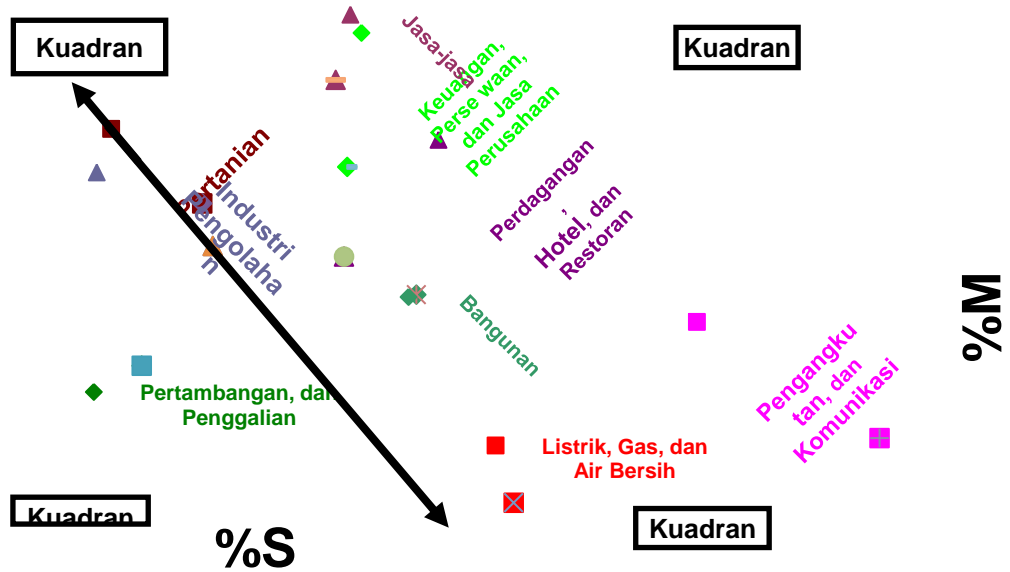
Kuadran

Kuadran

Jasa-jasa

Keuangan, Persewaan, dan Jasa Perusahaan

Pertanian

Industri Pengolahan

Perdagangan, Hotel, dan Restoran

Bangunan

%M

Pertambangan, dan Penggalian

Pengangkutan, dan Komunikasi

Listrik, Gas, dan Air Bersih

Kuadran

Kuadran

%S